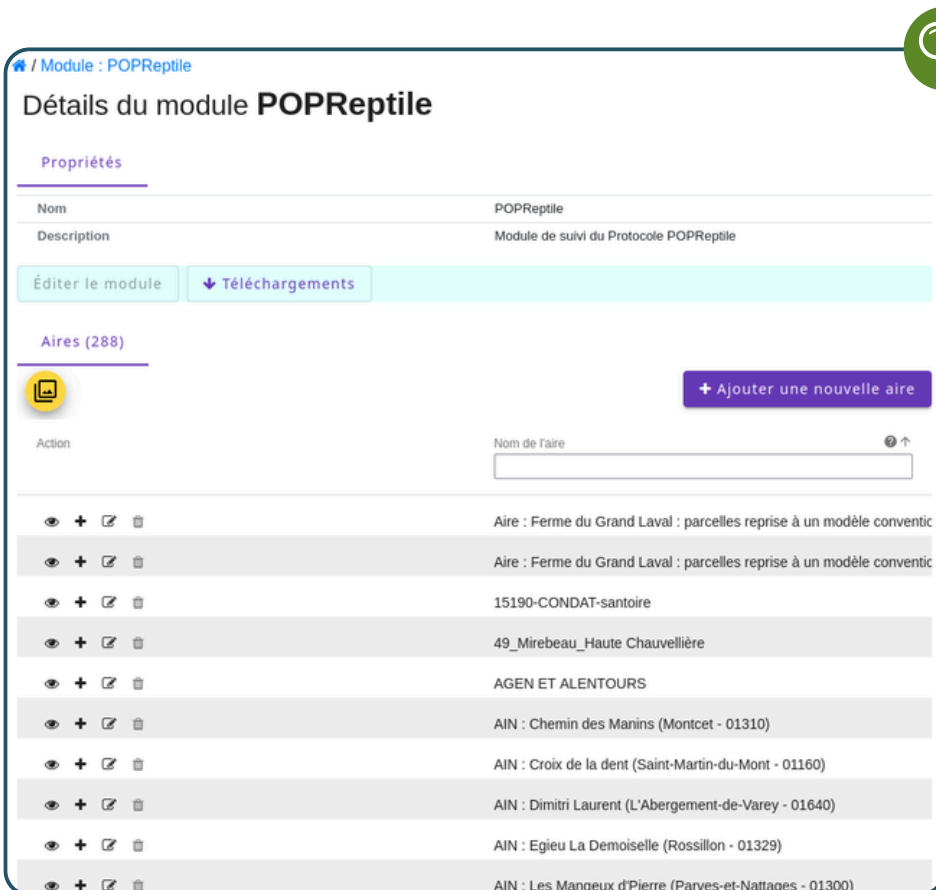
/ Module : POPReptile

Détails du module **POPReptile**

Propriétés

| Nom | POPReptile |
|---|---|
| Description | Module de suivi du Protocole POPReptile |

Éditer le module

Téléchargements

Aires (288)

+ Ajouter une nouvelle aire

| Action | Nom de l'aire |
|---|---|
| | Aire : Ferme du Grand Laval : parcelles reprise à un modèle conventic |
| | Aire : Ferme du Grand Laval : parcelles reprise à un modèle conventic |
| | 15190-CONDAT-santoire |
| | 49_Mirebeau_Haute Chauvellière |
| | AGEN ET ALENTOURS |
| | AIN : Chemin des Manins (Montcet - 01310) |
| | AIN : Croix de la dent (Saint-Martin-du-Mont - 01160) |
| | AIN : Dimitri Laurent (L'Abergement-de-Varey - 01640) |
| | AIN : Egieu La Demoiselle (Rossillon - 01329) |
| | AIN : Les Mangeux d'Pierre (Parves-et-Nattages - 01300) |